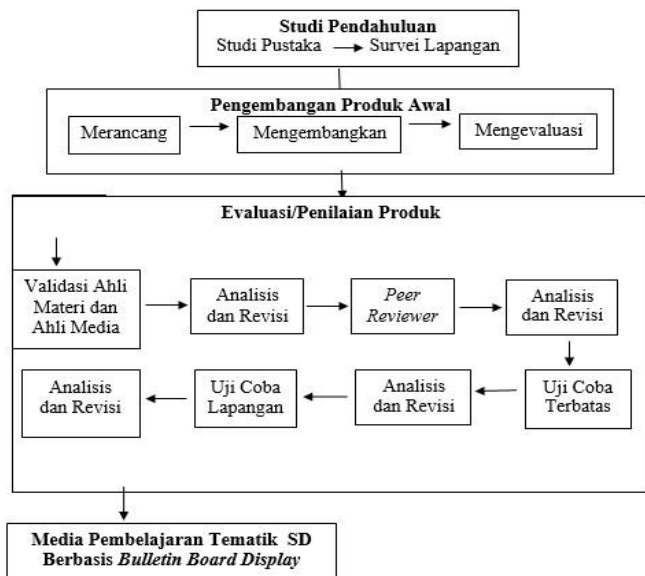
Studi Pendahuluan
Studi Pustaka → Survei Lapangan

Pengembangan Produk Awal
Merancang → Mengembangkan → Mengevaluasi

Evaluasi/Penilaian Produk

Validasi Ahli Materi dan Ahli Media → Analisis dan Revisi → Peer Reviewer → Analisis dan Revisi

Uji Coba Terbatas → Analisis dan Revisi → Uji Coba Lapangan → Analisis dan Revisi

Media Pembelajaran Tematik SD Berbasis Bulletin Board Display